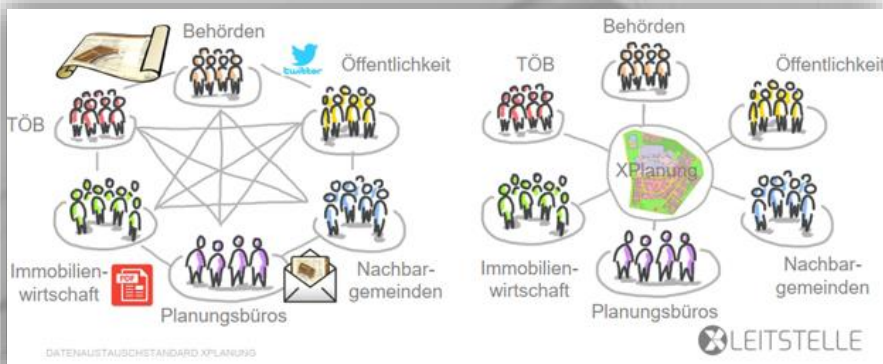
Behörden

twitter

Öffentlichkeit

TÖB

Immobilienwirtschaft

PDF

Planungsbüros

Nachbargemeinden

TÖB

Behörden

Öffentlichkeit

XPlanung

Immobilienwirtschaft

Planungsbüros

Nachbargemeinden

DATENAUSTAUSCHSTANDARD XPLANUNG

XLEITSTELLE